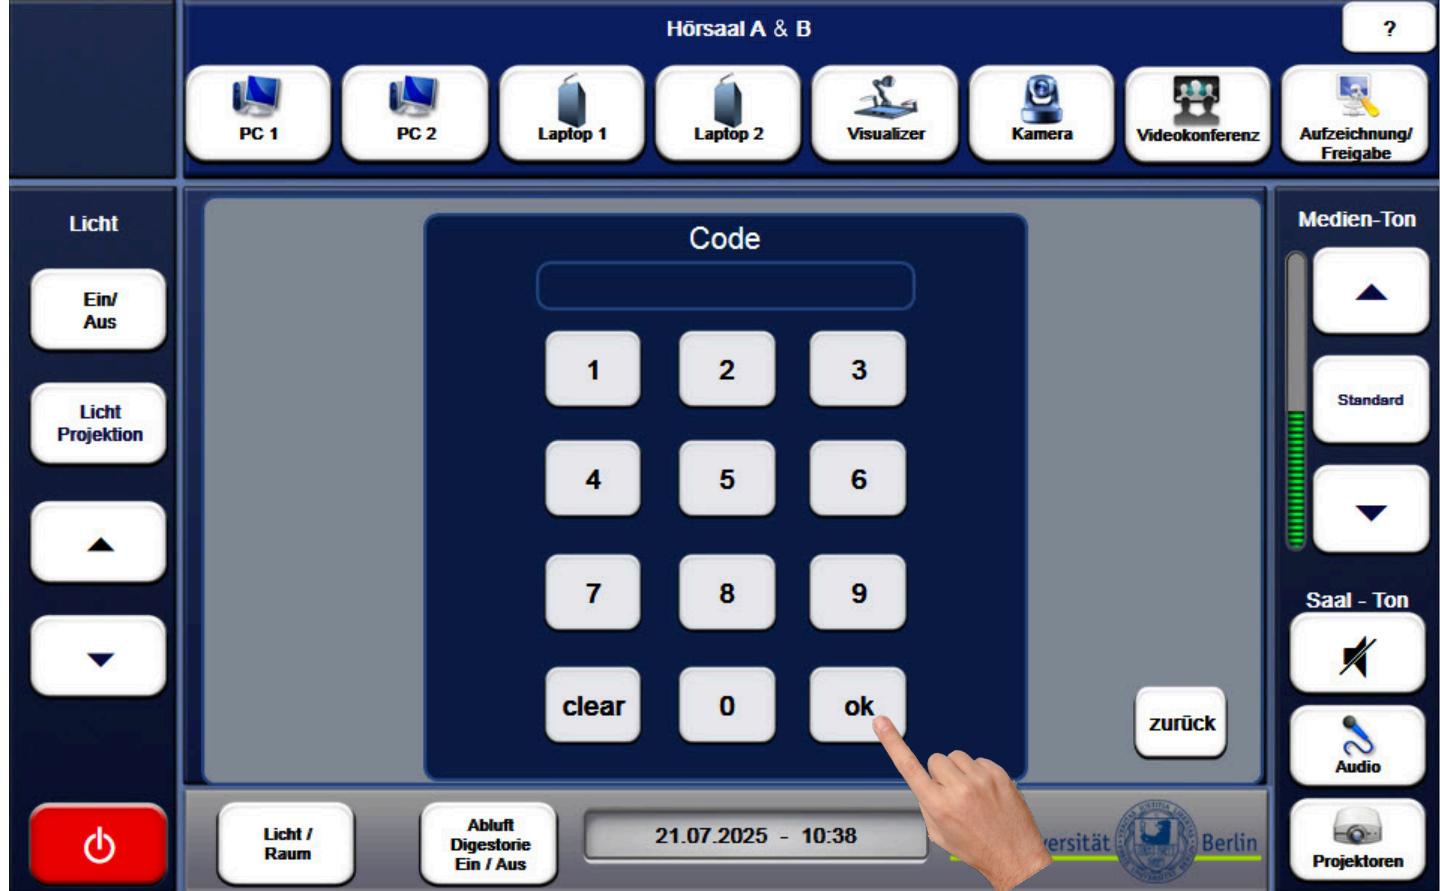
Hörsaal A & B

?

PC 1

PC 2

Laptop 1

Laptop 2

Visualizer

Kamera

Videokonferenz

Aufzeichnung/ Freigabe

Licht

Ein/ Aus

Licht Projektion

Code

1

2

3

4

5

6

7

8

9

clear

0

ok

zurück

Medien-Ton

Standard

Saal - Ton

Audio

Projektoren

Licht / Raum

Abluft Digestorie Ein / Aus

21.07.2025 - 10:38

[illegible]ersität Berlin